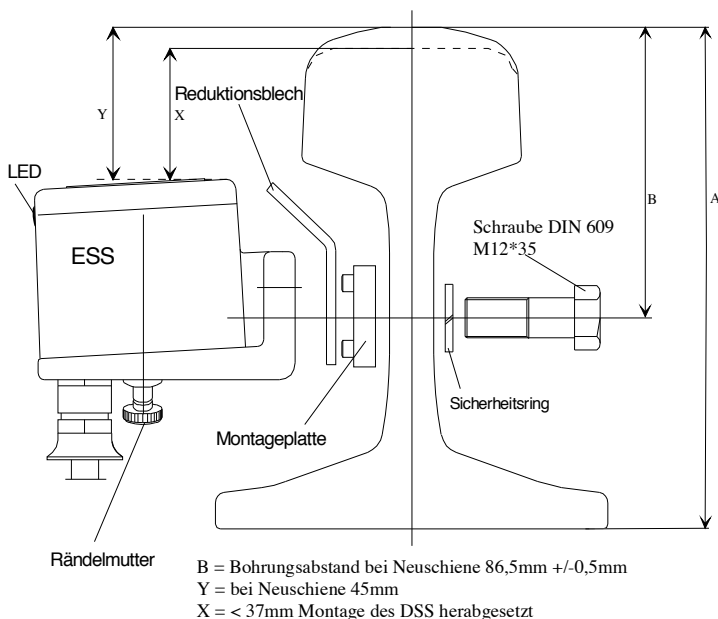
Y

X

Reduktionsblech

LED

ESS

B

A

Schraube DIN 609
M12*35

Sicherheitsring

Montageplatte

Rändelmutter

B = Bohrungsabstand bei Neuschiene 86,5mm +/-0,5mm
Y = bei Neuschiene 45mm
X = < 37mm Montage des DSS herabgesetzt